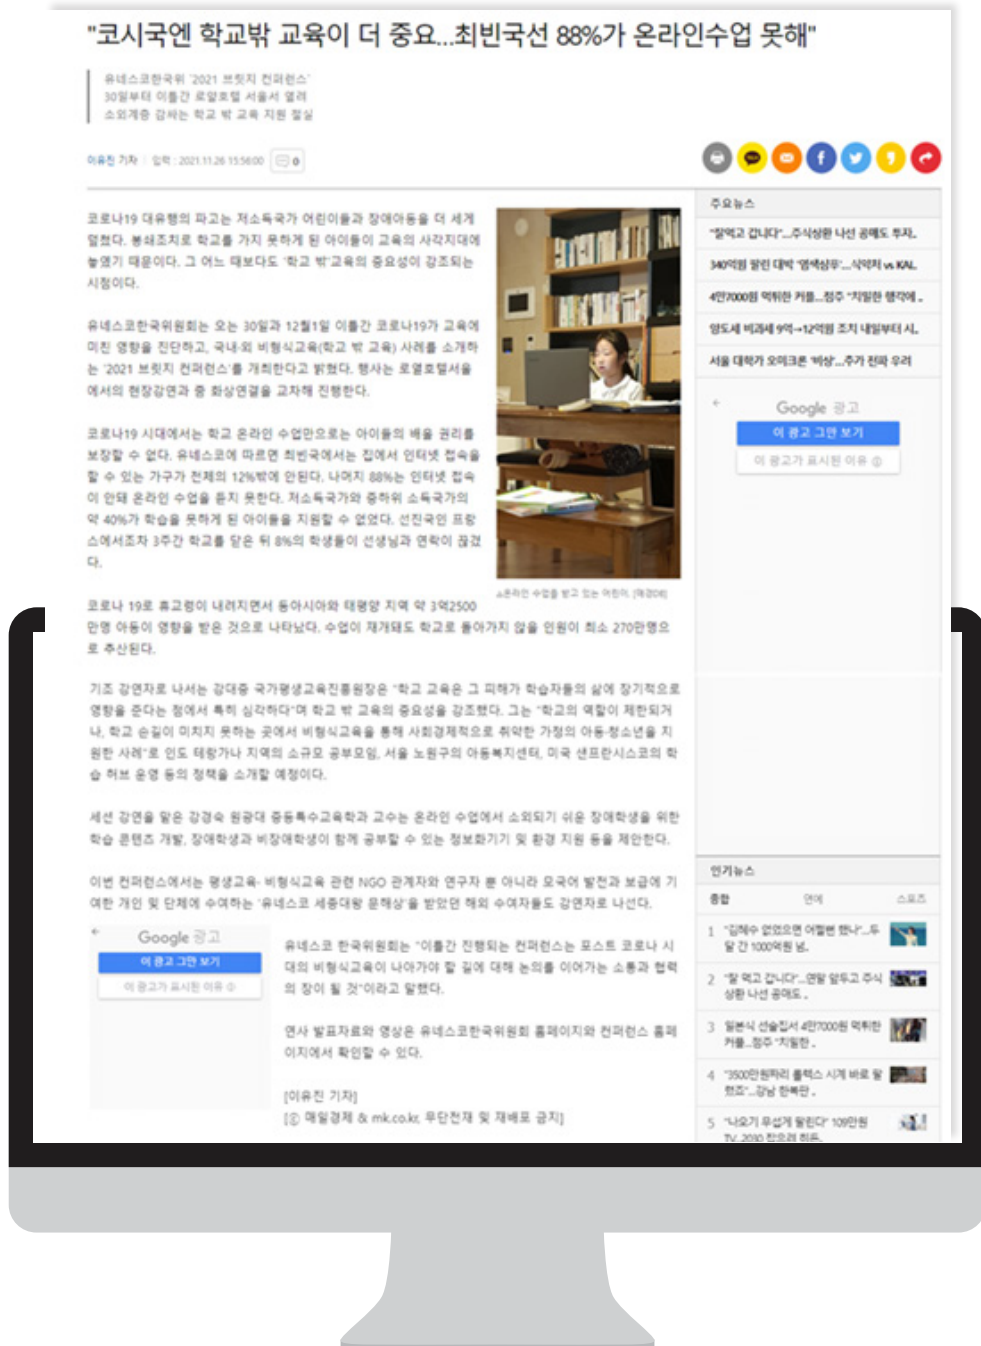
"코시국엔 학교밖 교육이 더 중요...최빈국선 88%가 온라인수업 못해"

유네스코한국위 '2021 브릿지 컨퍼런스'
30일부터 이틀간 로얄호텔 서울서 열려
소외계층 감싸는 학교 밖 교육 지원 절실

이유진 기자 | 입력 : 2021.11.26 15:56:00 | 0

코로나19 대유행의 파고는 저소득국가 어린이들과 장애아동을 더 세게 덮쳤다. 봉쇄조치로 학교를 가지 못하게 된 아이들이 교육의 사각지대에 놓였기 때문이다. 그 어느 때보다도 '학교 밖'교육의 중요성이 강조되는 시점이다.

유네스코한국위원회는 오는 30일과 12월1일 이틀간 코로나19가 교육에 미친 영향을 진단하고, 국내·외 비형식교육(학교 밖 교육) 사례를 소개하는 '2021 브릿지 컨퍼런스'를 개최한다고 밝혔다. 행사는 로얄호텔서울에서의 현장강연과 줌 화상연결을 교차해 진행한다.

코로나19 시대에서는 학교 온라인 수업만으로는 아이들의 배울 권리를 보장할 수 없다. 유네스코에 따르면 최빈국에서는 집에서 인터넷 접속을 할 수 있는 가구가 전체의 12%밖에 안된다. 나머지 88%는 인터넷 접속이 안돼 온라인 수업을 듣지 못한다. 저소득국가와 중하위 소득국가의 약 40%가 학습을 못하게 된 아이들을 지원할 수 없었다. 선진국인 프랑스에서조차 3주간 학교를 닫은 뒤 8%의 학생들이 선생님과 연락이 끊겼다.

온라인 수업을 받고 있는 어린이. [매경DB]

코로나 19로 휴교령이 내려지면서 동아시아와 태평양 지역 약 3억2500만명 아동이 영향을 받은 것으로 나타났다. 수업이 재개돼도 학교로 돌아가지 않을 인원이 최소 270만명으로 추산된다.

기조 강연자로 나서는 강대중 국가평생교육진흥원장은 "학교 교육은 그 피해가 학습자들의 삶에 장기적으로 영향을 준다는 점에서 특히 심각하다"며 학교 밖 교육의 중요성을 강조했다. 그는 "학교의 역할이 제한되거나, 학교 손길이 미치지 못하는 곳에서 비형식교육을 통해 사회경제적으로 취약한 가정의 아동·청소년을 지원한 사례"로 인도 테랑가나 지역의 소규모 공부모임, 서울 노원구의 아동복지센터, 미국 샌프란시스코의 학습 허브 운영 등의 정책을 소개할 예정이다.

세션 강연을 맡은 강경숙 원광대 중등특수교육학과 교수는 온라인 수업에서 소외되기 쉬운 장애학생을 위한 학습 콘텐츠 개발, 장애학생과 비장애학생이 함께 공부할 수 있는 정보화기기 및 환경 지원 등을 제안한다.

이번 컨퍼런스에서는 평생교육·비형식교육 관련 NGO 관계자와 연구자 뿐 아니라 모국어 발전과 보급에 기여한 개인 및 단체에 수여하는 '유네스코 세종대왕 문해상'을 받았던 해외 수여자들도 강연자로 나선다.

Google 광고
이 광고 그만 보기
이 광고가 표시된 이유

유네스코 한국위원회는 "이틀간 진행되는 컨퍼런스는 포스트 코로나 시대의 비형식교육이 나아가야 할 길에 대해 논의를 이어가는 소통과 협력의 장이 될 것"이라고 말했다.

연사 발표자료와 영상은 유네스코한국위원회 홈페이지와 컨퍼런스 홈페이지에서 확인할 수 있다.

[이유진 기자]
[ⓒ 매일경제 & mk.co.kr, 무단전재 및 재배포 금지]

주요뉴스
"잘먹고 갑니다"...주식상환 나선 공매도 투자
340억원 팔린 대박 '염색샴푸'...삭여지 vs KAL
4만7000원 억뛰한 커플...정주 "치밀한 행각에
양도세 비과세 9억→12억원 조치 내일부터 시
서울 대학가 오미크론 '비상'...주가 전파 우려

Google 광고
이 광고 그만 보기
이 광고가 표시된 이유

인기뉴스
종합 연예 스포츠
1 "김혜수 없었으면 어떻게 했나"...두달 간 1000억원 넘.
2 "잘 먹고 갑니다"...연말 앞두고 주식상환 나선 공매도.
3 일본식 선술집서 4만7000원 억뛰한 커플...정주 "치밀한.
4 "3500만원짜리 롤렉스 시계 바로 팔았죠"...강남 한복판.
5 "나오기 무섭게 팔린다" 109만원 TV, 2010 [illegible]